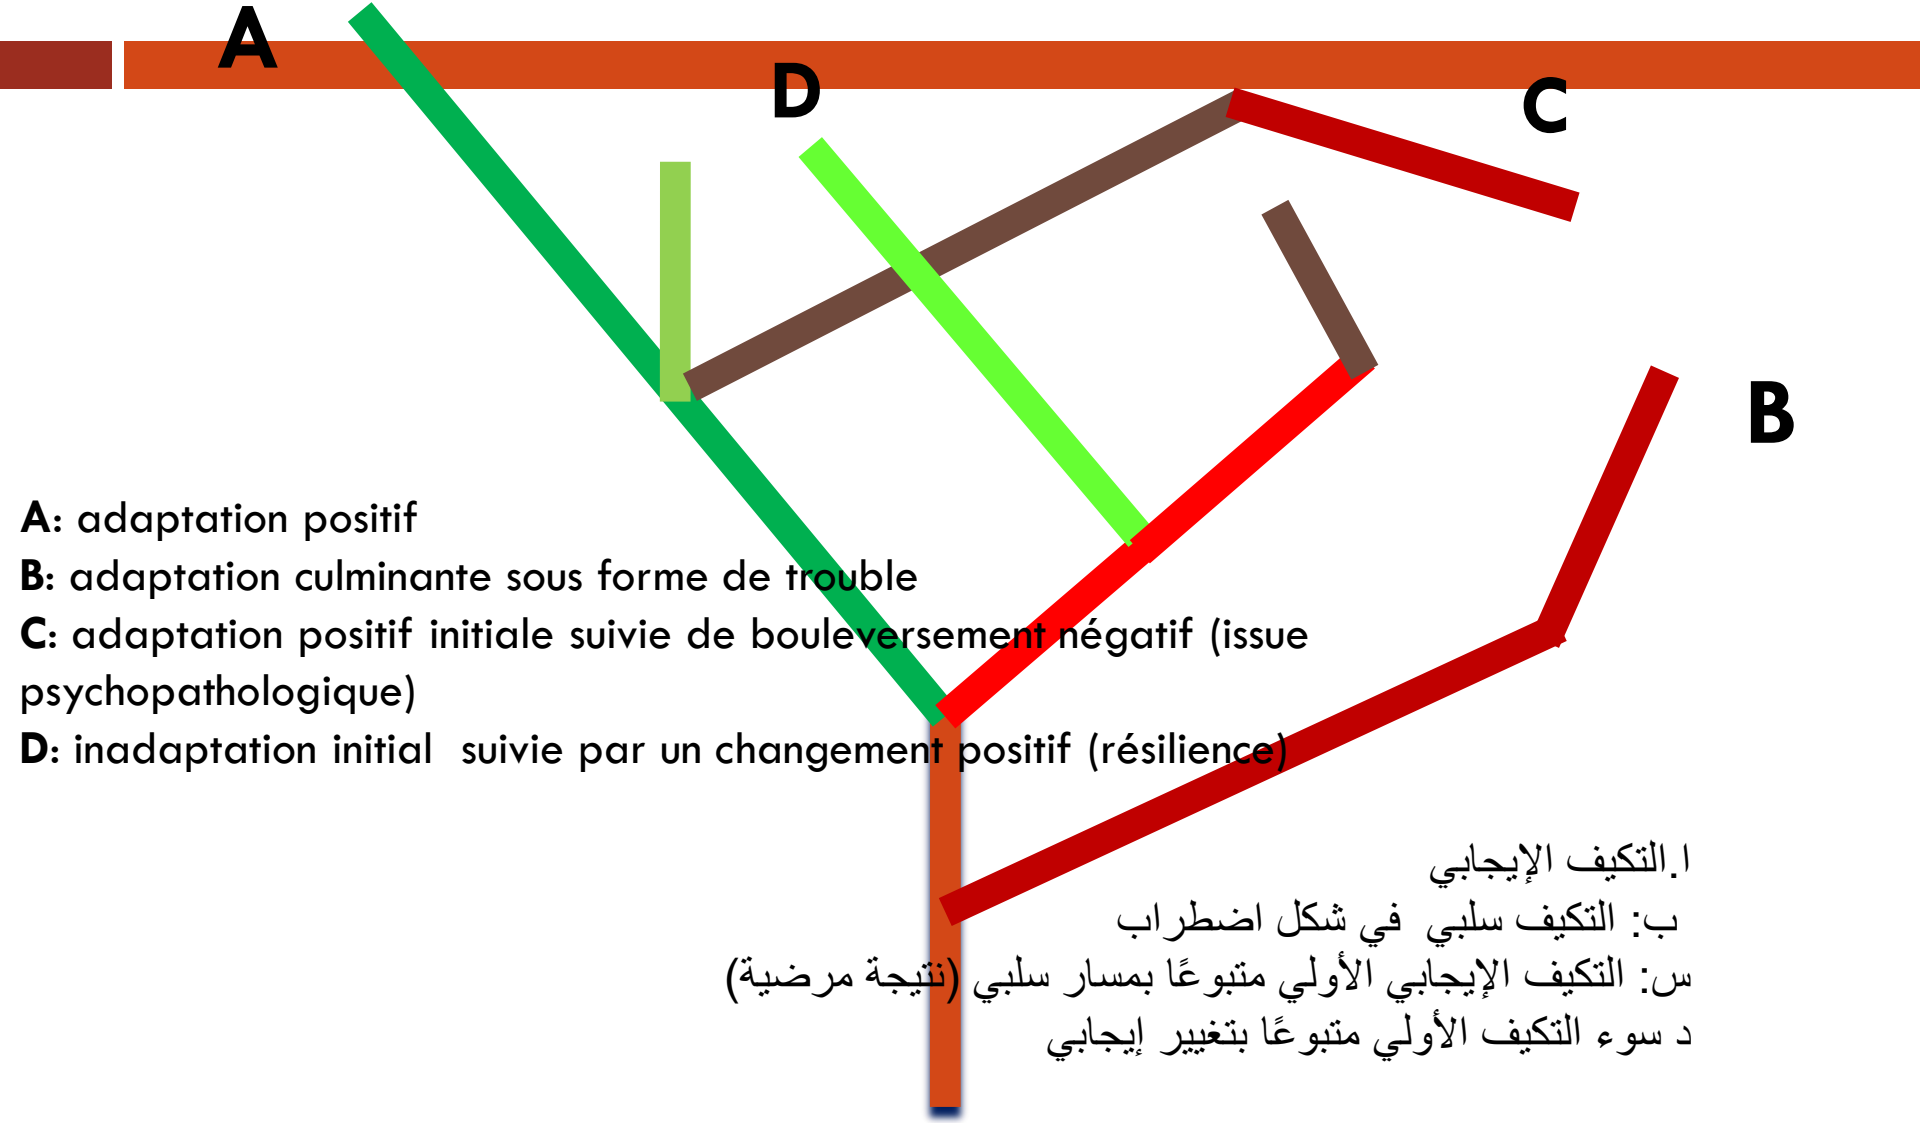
A

D

C

B

A: adaptation positif
B: adaptation culminante sous forme de trouble
C: adaptation positif initiale suivie de bouleversement négatif (issue psychopathologique)
D: inadaptation initial suivie par un changement positif (résilience)

ا.التكيف الإيجابي
ب: التكيف سلبي في شكل اضطراب
س: التكيف الإيجابي الأولي متبوعًا بمسار سلبي (نتيجة مرضية)
د سوء التكيف الأولي متبوعًا بتغيير إيجابي